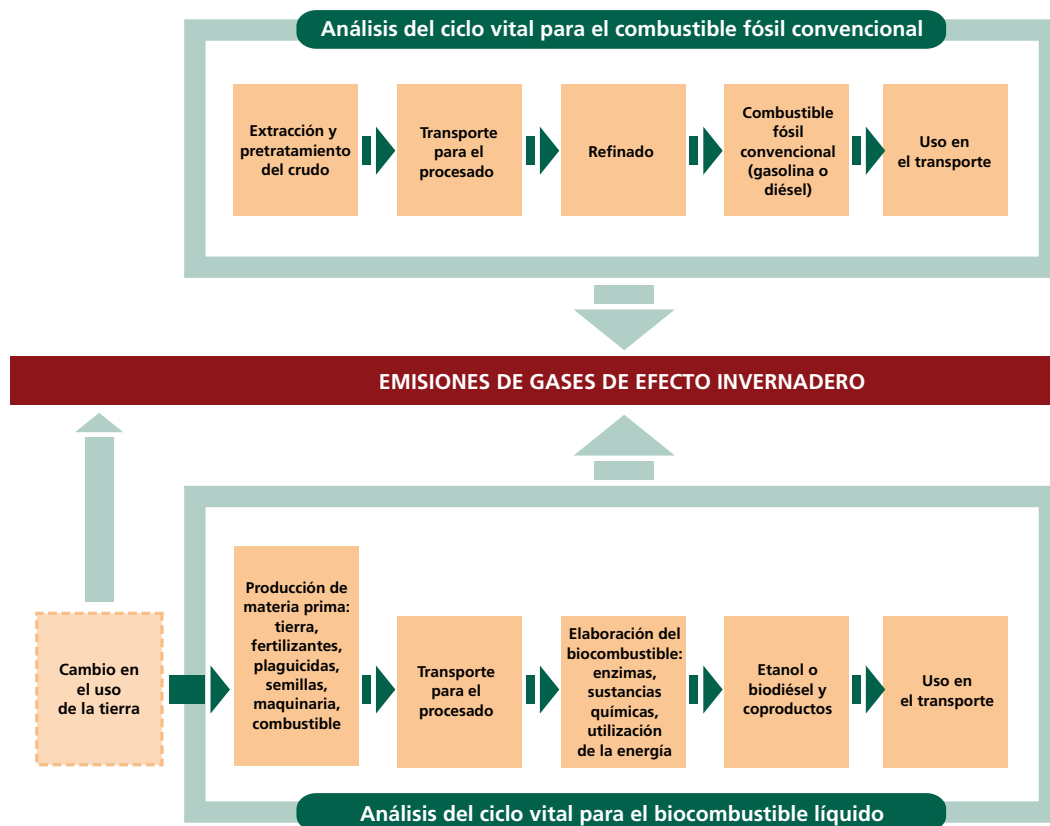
Análisis del ciclo vital para el combustible fósil convencional

Extracción y pretratamiento del crudo

Transporte para el procesado

Refinado

Combustible fósil convencional (gasolina o diésel)

Uso en el transporte

EMISIONES DE GASES DE EFECTO INVERNADERO

Cambio en el uso de la tierra

Producción de materia prima: tierra, fertilizantes, plaguicidas, semillas, maquinaria, combustible

Transporte para el procesado

Elaboración del biocombustible: enzimas, sustancias químicas, utilización de la energía

Etanol o biodiésel y coproductos

Uso en el transporte

Análisis del ciclo vital para el biocombustible líquido